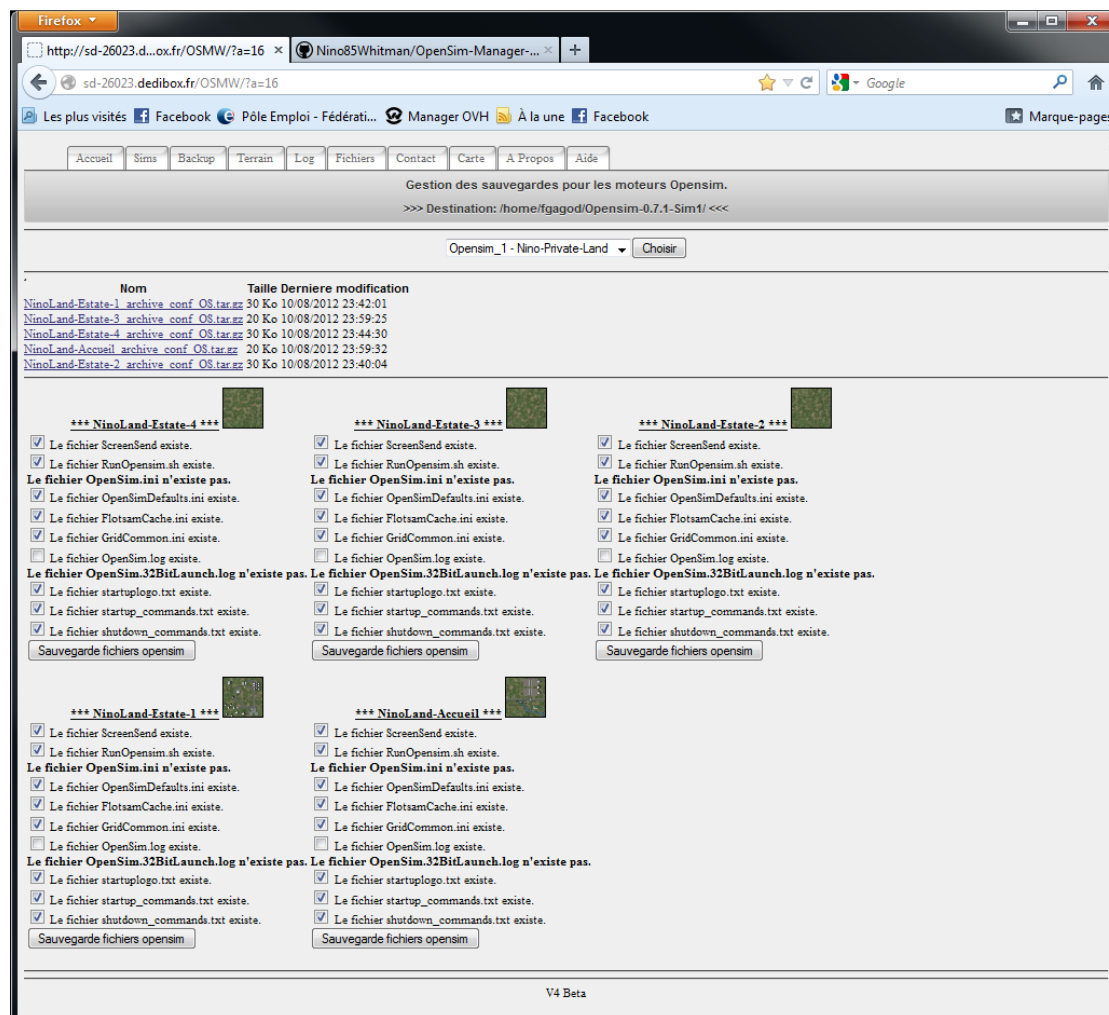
Firefox

http://sd-26023.d...ox.fr/OSMW/?a=16 ×
Nino85Whitman/OpenSim-Manager-... ×
+

sd-26023.dedibox.fr/OSMW/?a=16
Google

Les plus visités Facebook Pôle Emploi - Fédérati... Manager OVH À la une Facebook
Marque-pages

Accueil | Sims | Backup | Terrain | Log | Fichiers | Contact | Carte | A Propos | Aide

Gestion des sauvegardes pour les moteurs Opensim.

>>> Destination: /home/fgagod/Opensim-0.7.1-Sim1/ <<<

Opensim_1 - Nino-Private-Land Choisir

| Nom | Taille | Derniere modification |
|---|---|---|
| NinoLand-Estate-1_archive_conf_OS.tar.gz | 30 Ko | 10/08/2012 23:42:01 |
| NinoLand-Estate-3_archive_conf_OS.tar.gz | 20 Ko | 10/08/2012 23:59:25 |
| NinoLand-Estate-4_archive_conf_OS.tar.gz | 30 Ko | 10/08/2012 23:44:30 |
| NinoLand-Accueil_archive_conf_OS.tar.gz | 20 Ko | 10/08/2012 23:59:32 |
| NinoLand-Estate-2_archive_conf_OS.tar.gz | 30 Ko | 10/08/2012 23:40:04 |

*** NinoLand-Estate-4 ***
Le fichier ScreenSend existe.
Le fichier RunOpensim.sh existe.
Le fichier OpenSim.ini n'existe pas.
Le fichier OpenSimDefaults.ini existe.
Le fichier FlotsamCache.ini existe.
Le fichier GridCommon.ini existe.
Le fichier OpenSim.log existe.
Le fichier OpenSim.32BitLaunch.log n'existe pas.
Le fichier startuplogo.txt existe.
Le fichier startup_commands.txt existe.
Le fichier shutdown_commands.txt existe.
Sauvegarde fichiers opensim

*** NinoLand-Estate-3 ***
Le fichier ScreenSend existe.
Le fichier RunOpensim.sh existe.
Le fichier OpenSim.ini n'existe pas.
Le fichier OpenSimDefaults.ini existe.
Le fichier FlotsamCache.ini existe.
Le fichier GridCommon.ini existe.
Le fichier OpenSim.log existe.
Le fichier OpenSim.32BitLaunch.log n'existe pas.
Le fichier startuplogo.txt existe.
Le fichier startup_commands.txt existe.
Le fichier shutdown_commands.txt existe.
Sauvegarde fichiers opensim

*** NinoLand-Estate-2 ***
Le fichier ScreenSend existe.
Le fichier RunOpensim.sh existe.
Le fichier OpenSim.ini n'existe pas.
Le fichier OpenSimDefaults.ini existe.
Le fichier FlotsamCache.ini existe.
Le fichier GridCommon.ini existe.
Le fichier OpenSim.log existe.
Le fichier OpenSim.32BitLaunch.log n'existe pas.
Le fichier startuplogo.txt existe.
Le fichier startup_commands.txt existe.
Le fichier shutdown_commands.txt existe.
Sauvegarde fichiers opensim

*** NinoLand-Estate-1 ***
Le fichier ScreenSend existe.
Le fichier RunOpensim.sh existe.
Le fichier OpenSim.ini n'existe pas.
Le fichier OpenSimDefaults.ini existe.
Le fichier FlotsamCache.ini existe.
Le fichier GridCommon.ini existe.
Le fichier OpenSim.log existe.
Le fichier OpenSim.32BitLaunch.log n'existe pas.
Le fichier startuplogo.txt existe.
Le fichier startup_commands.txt existe.
Le fichier shutdown_commands.txt existe.
Sauvegarde fichiers opensim

*** NinoLand-Accueil ***
Le fichier ScreenSend existe.
Le fichier RunOpensim.sh existe.
Le fichier OpenSim.ini n'existe pas.
Le fichier OpenSimDefaults.ini existe.
Le fichier FlotsamCache.ini existe.
Le fichier GridCommon.ini existe.
Le fichier OpenSim.log existe.
Le fichier OpenSim.32BitLaunch.log n'existe pas.
Le fichier startuplogo.txt existe.
Le fichier startup_commands.txt existe.
Le fichier shutdown_commands.txt existe.
Sauvegarde fichiers opensim

V4 Beta